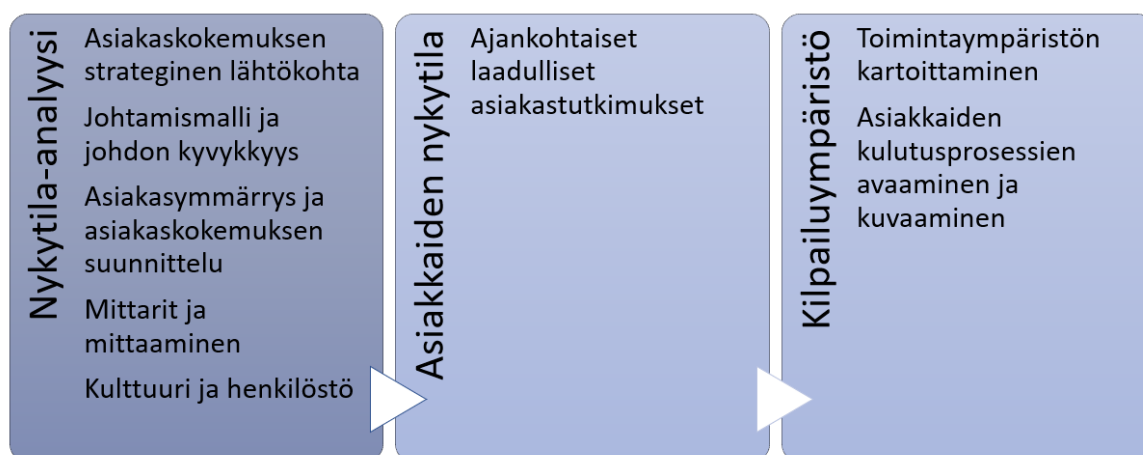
Nykytila-analyysi

Asiakaskokemuksen strateginen lähtökohta

Johtamismalli ja johdon kyvykkyys

Asiakasymmärrys ja asiakaskokemuksen suunnittelu

Mittarit ja mittaaminen

Kulttuuri ja henkilöstö

Asiakkaiden nykytila

Ajankohtaiset laadulliset asiakastutkimukset

Kilpailuympäristö

Toimintaympäristön kartoittaminen

Asiakkaiden kulutusprosessien avaaminen ja kuvaaminen